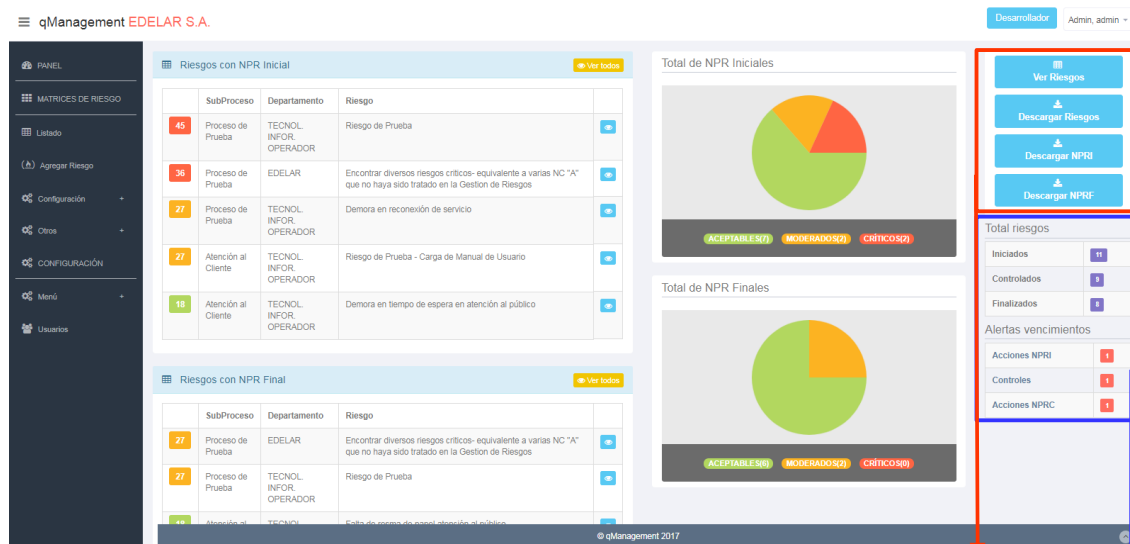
qManagement EDELAR S.A.

Desarrollador Admin, admin

PANEL
MATRICES DE RIESGO
Listado
Agregar Riesgo
Configuración +
Otros +
CONFIGURACIÓN
Menú +
Usuarios

Riesgos con NPR Inicial
Ver todos

| | SubProceso | Departamento | Riesgo | |
|---|---|---|---|---|
| 45 | Proceso de Prueba | TECNOL. INFOR. OPERADOR | Riesgo de Prueba | |
| 36 | Proceso de Prueba | EDELAR | Encontrar diversos riesgos criticos- equivalente a varias NC "A" que no haya sido tratado en la Gestion de Riesgos | |
| 27 | Proceso de Prueba | TECNOL. INFOR. OPERADOR | Demora en reconexión de servicio | |
| 27 | Atención al Cliente | TECNOL. INFOR. OPERADOR | Riesgo de Prueba - Carga de Manual de Usuario | |
| 18 | Atención al Cliente | TECNOL. INFOR. OPERADOR | Demora en tiempo de espera en atención al público | |

Riesgos con NPR Final
Ver todos

| | SubProceso | Departamento | Riesgo | |
|---|---|---|---|---|
| 27 | Proceso de Prueba | EDELAR | Encontrar diversos riesgos criticos- equivalente a varias NC "A" que no haya sido tratado en la Gestion de Riesgos | |
| 27 | Proceso de Prueba | TECNOL. INFOR. OPERADOR | Riesgo de Prueba | |
| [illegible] | Atención al | TECNOL | Falta de resma de papel atención al público | |

Total de NPR Iniciales
ACEPTABLES(7) MODERADOS(2) CRÍTICOS(2)

Total de NPR Finales
ACEPTABLES(8) MODERADOS(2) CRÍTICOS(0)

Ver Riesgos
Descargar Riesgos
Descargar NPRI
Descargar NPRF

Total riesgos
| Iniciados | 11 |
|---|---|
| Controlados | 9 |
| Finalizados | 8 |

Alertas vencimientos
| Acciones NPRI | 1 |
|---|---|
| Controles | 1 |
| Acciones NPRC | 1 |

© qManagement 2017